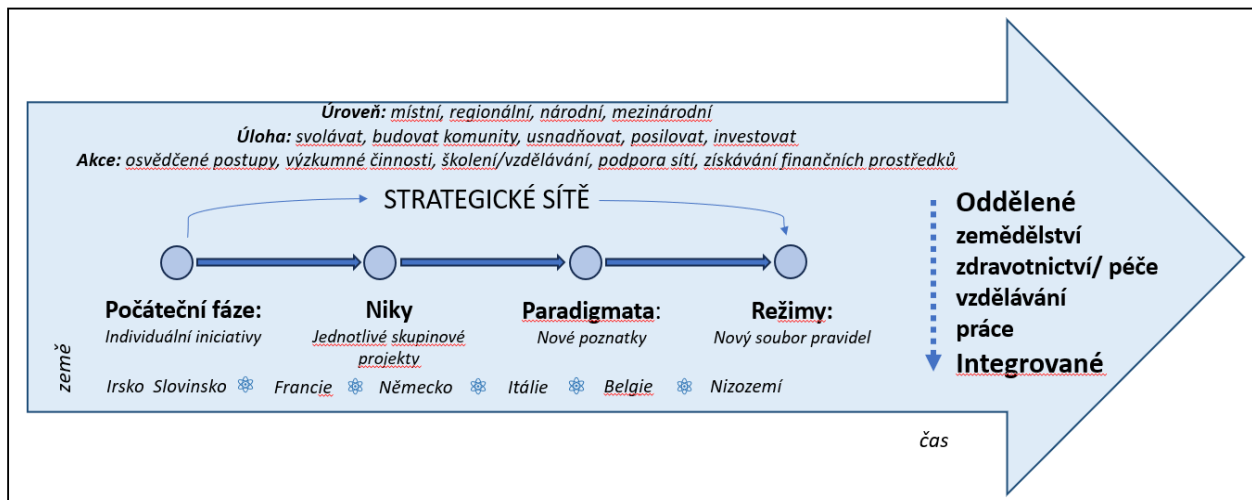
Úroveň: místní, regionální, národní, mezinárodní
Úloha: svolávat, budovat komunity, usnadňovat, posilovat, investovat
Akce: osvědčené postupy, výzkumné činnosti, školení/vzdělávání, podpora sítí, získávání finančních prostředků

STRATEGICKÉ SÍTĚ

Počáteční fáze:
Individuální iniciativy

Niky
Jednotlivé skupinové projekty

Paradigmata:
Nové poznatky

Režimy:
Nový soubor pravidel

země

Irsko Slovinsko Francie Německo Itálie Belgie Nizozemí

Oddělené
zemědělství
zdravotnictví/ péče
vzdělávání
práce
Integrované

čas